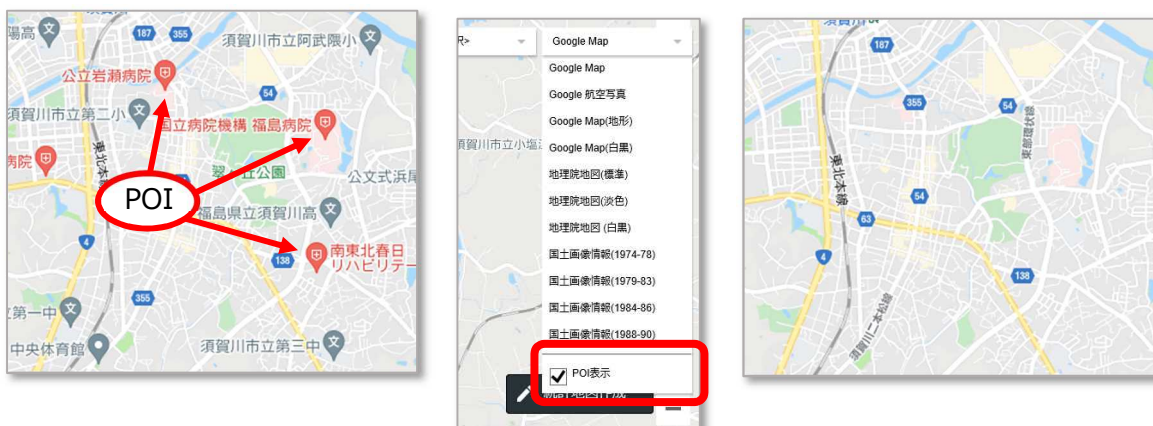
湯高
187
355
須賀川市立阿武隈小
公立岩瀬病院
須賀川市立第二小
54
国立病院機構 福島病院
病院
東北本線
翠ヶ丘公園
公文式浜尾
POI
福島県立須賀川高
4
南東北春日リハビリテー
138
355
第一中
中央体育館
須賀川市立第三中

Google Map
Google Map
Google 航空写真
Google Map(地形)
Google Map(白黒)
地理院地図(標準)
地理院地図(淡色)
地理院地図 (白黒)
国土画像情報(1974-78)
国土画像情報(1979-83)
国土画像情報(1984-86)
国土画像情報(1988-90)
須賀川市立小塩江
POI表示

187
355
54
東北本線
東北新幹線
63
4
138
須賀川二本松線